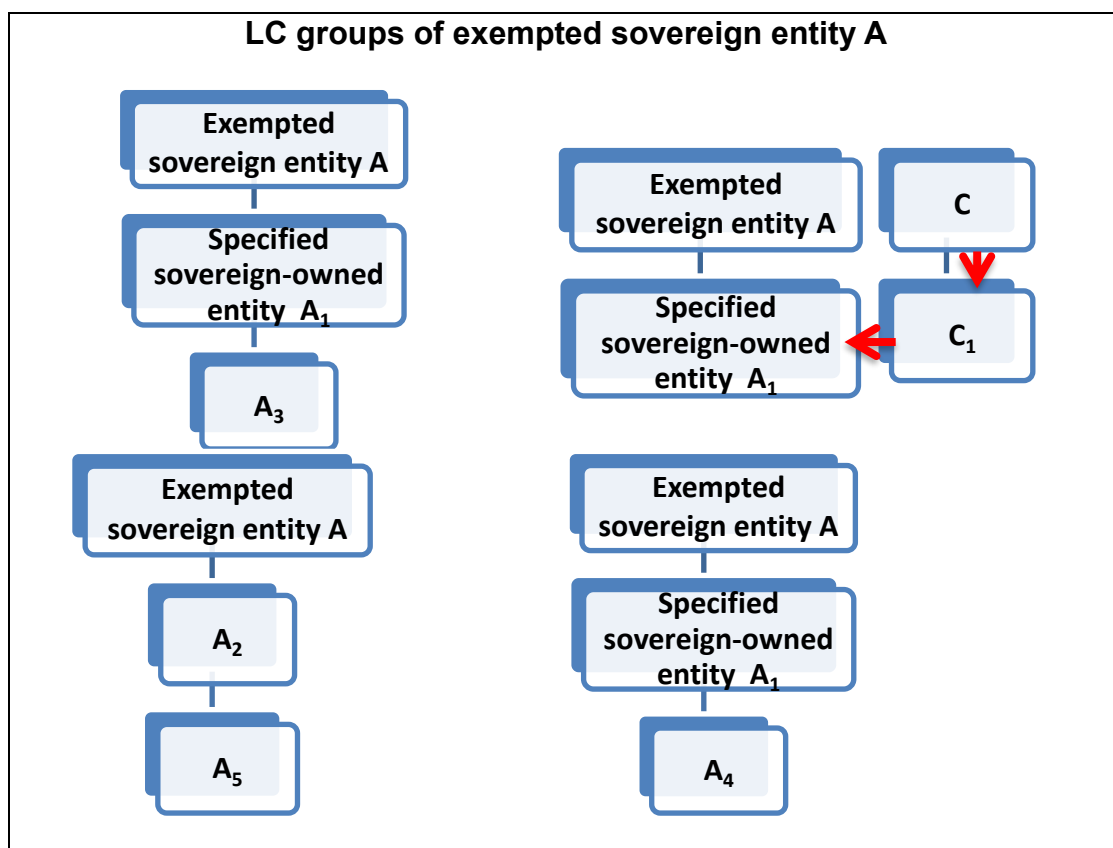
LC groups of exempted sovereign entity A

Exempted sovereign entity A

Specified sovereign-owned entity $A_1$

$A_3$

Exempted sovereign entity A

Specified sovereign-owned entity $A_1$

C

$C_1$

Exempted sovereign entity A

$A_2$

$A_5$

Exempted sovereign entity A

Specified sovereign-owned entity $A_1$

$A_4$